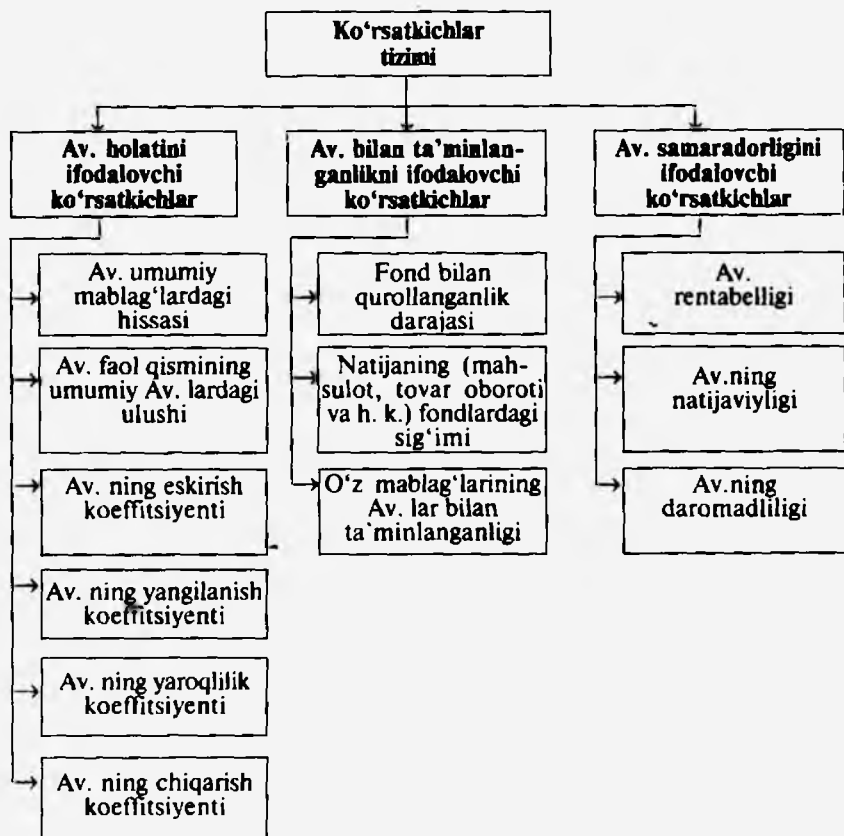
Ko'rsatkichlar tizimi

Av. holatini ifodalovchi ko'rsatkichlar

Av. umumiy mablag'lardagi hissasi

Av. faol qismining umumiy Av. lardagi ulushi

Av. ning eskirish koeffitsiyenti

Av. ning yangilanish koeffitsiyenti

Av. ning yaroqlilik koeffitsiyenti

Av. ning chiqarish koeffitsiyenti

Av. bilan ta'minlanganlikni ifodalovchi ko'rsatkichlar

Fond bilan qurollanganlik darajasi

Natijaning (mahsulot, tovar oboroti va h. k.) fondlardagi sig'imi

O'z mablag'larining Av. lar bilan ta'minlanganligi

Av. samaradorligini ifodalovchi ko'rsatkichlar

Av. rentabelligi

Av.ning natijaviyligi

Av.ning daromadliligi